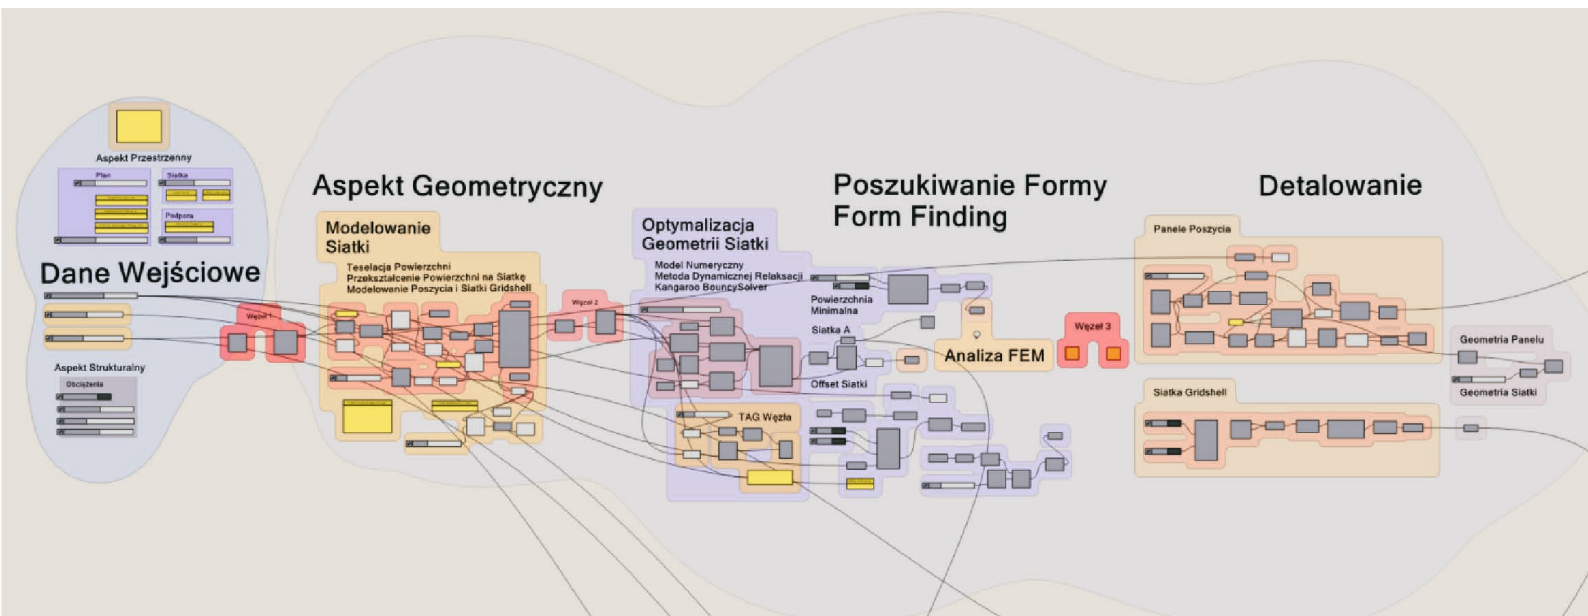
Aspekt Przestrzenny

Plan

Siatka

Podpora

Dane Wejściowe

Aspekt Strukturalny

Obciążenia

Węzeł 1

Aspekt Geometryczny

Modelowanie Siatki

Teselacja Powierzchni
Przekształcenie Powierzchni na Siatkę
Modelowanie Poszycia i Siatki Gridshell

Węzeł 2

Optymalizacja Geometrii Siatki

Model Numeryczny
Metoda Dynamicznej Relaksacji
Kangaroo BouncySolver

Powierzchnia Minimalna

Siatka A

Offset Siatki

TAG Węzła

Poszukiwanie Formy
Form Finding

Analiza FEM

Węzeł 3

Detalowanie

Panele Poszycia

Siatka Gridshell

Geometria Panelu

Geometria Siatki